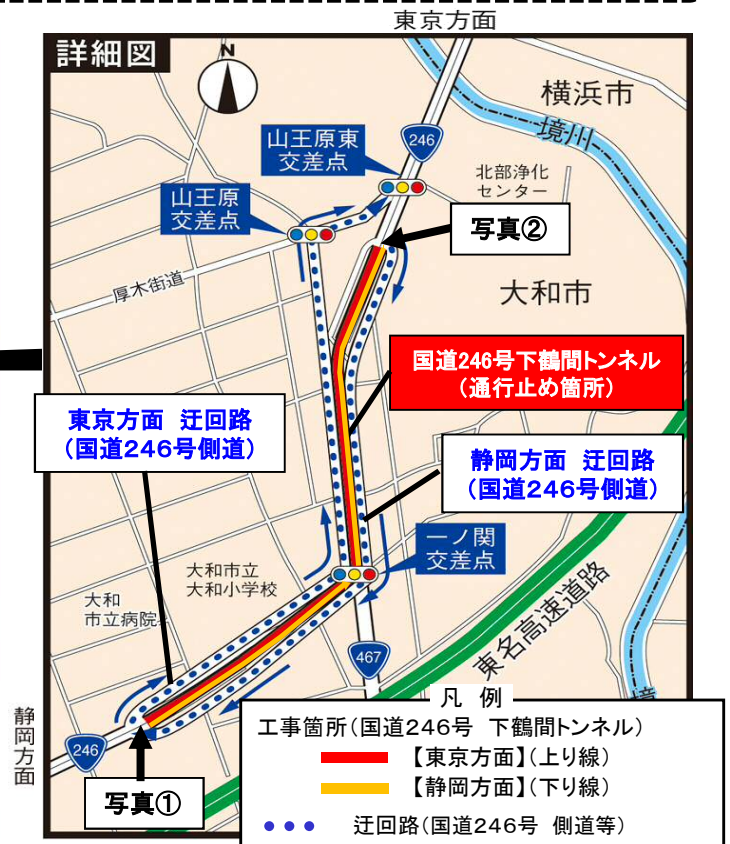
東京方面

詳細図

N

横浜市

境川

246

山王原東
交差点

北部浄化
センター

山王原
交差点

写真②

厚木街道

大和市

国道246号下鶴間トンネル
（通行止め箇所）

東京方面　迂回路
（国道246号側道）

静岡方面　迂回路
（国道246号側道）

一ノ関
交差点

大和市立
大和小学校

大和
市立病院

東名高速道路

467

凡　例

工事箇所（国道246号　下鶴間トンネル）

【東京方面】（上り線）

【静岡方面】（下り線）

迂回路（国道246号　側道等）

静岡方面

246

写真①